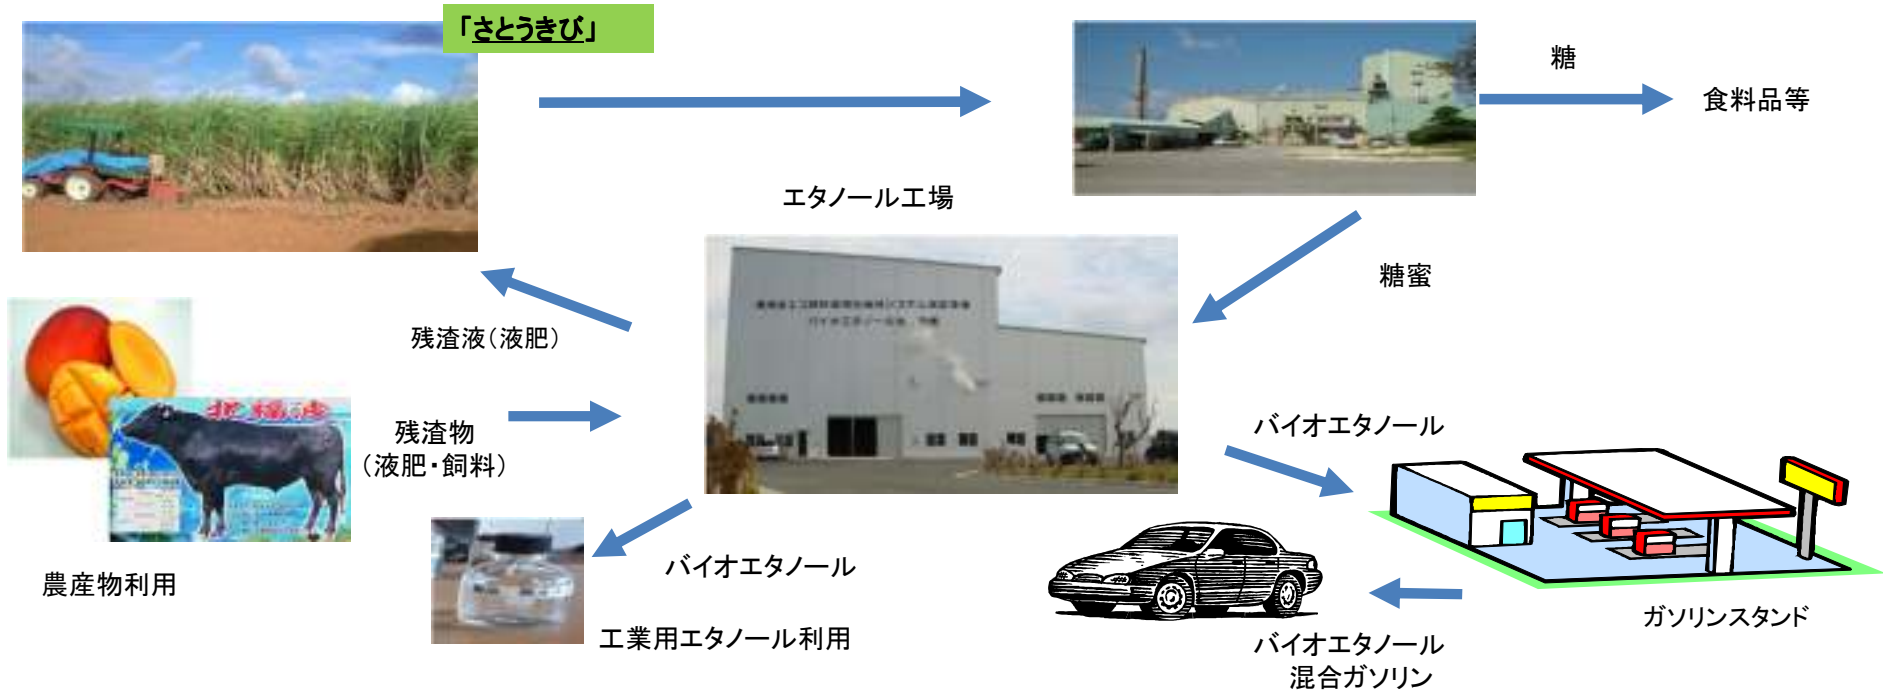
「さとうきび」

糖

食料品等

エタノール工場

糖蜜

残渣液（液肥）

残渣物
（液肥・飼料）

バイオエタノール

農産物利用

バイオエタノール

工業用エタノール利用

ガソリンスタンド

バイオエタノール
混合ガソリン